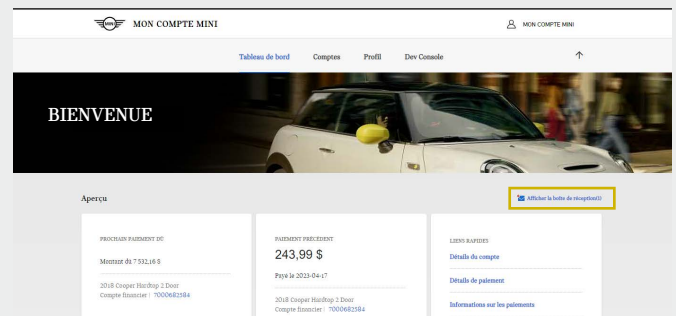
MINI MON COMPTE MINI

MON COMPTE MINI

Tableau de bord Comptes Profil Dev Console

BIENVENUE

Aperçu

Afficher la boîte de réception(1)

PROCHAIN PAIEMENT DÛ

Montant dû 7 532,16 $

2018 Cooper Hardtop 2 Door
Compte financier : 7000682584

PAIEMENT PRÉCÉDENT

243,99 $

Payé le 2023-04-17

2018 Cooper Hardtop 2 Door
Compte financier : 7000682584

LIENS RAPIDES

Détails du compte

Détails de paiement

Informations sur les paiements